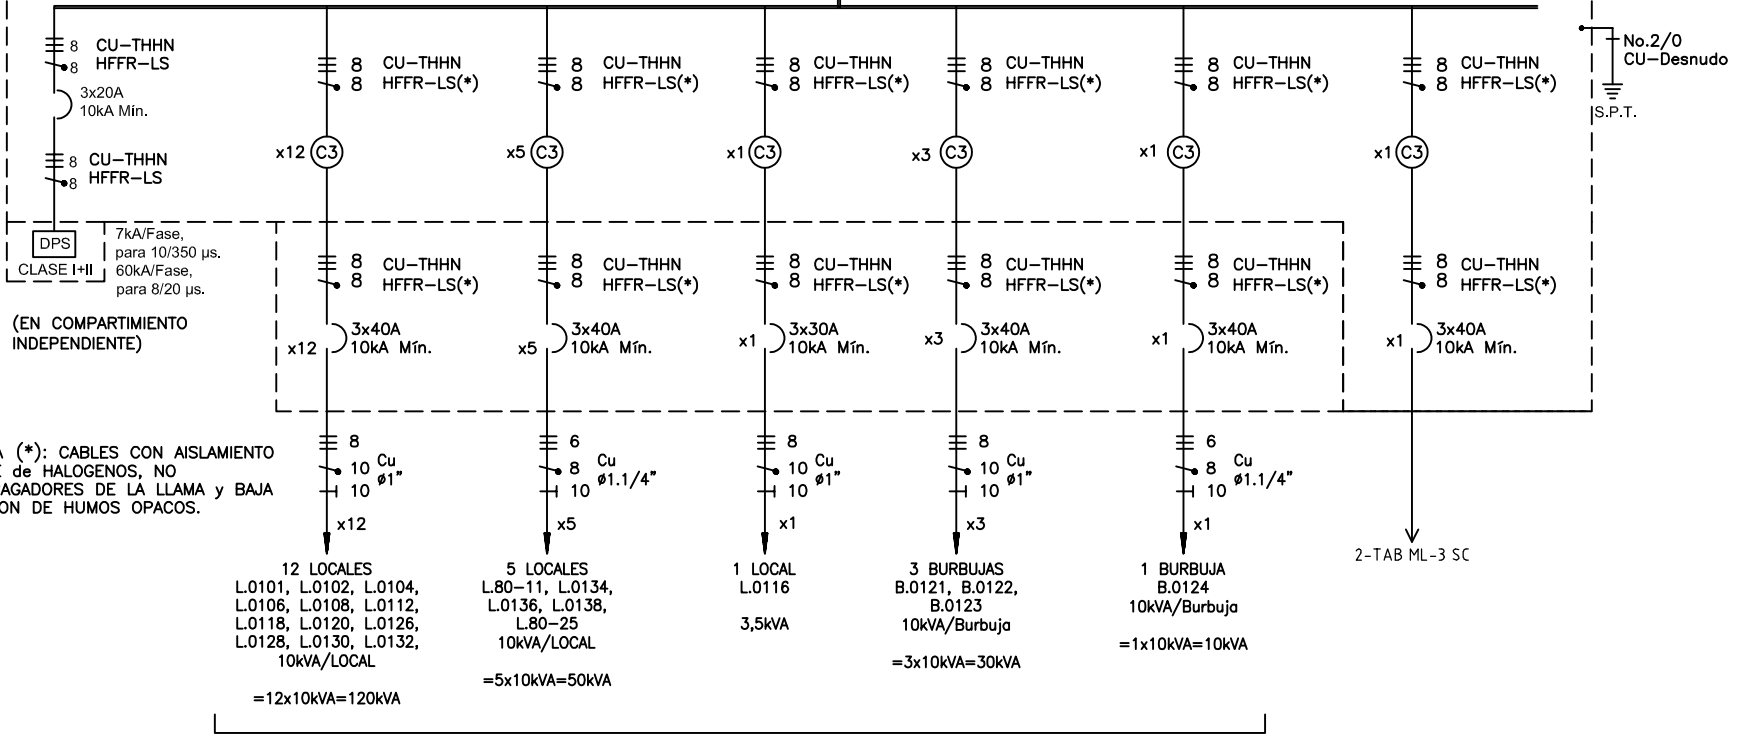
8 CU–THHN
8 HFFR–LS

3x20A
10kA Mín.

8 CU–THHN
8 HFFR–LS

DPS
CLASE I+II

7kA/Fase,
para 10/350 µs.
60kA/Fase,
para 8/20 µs.

(EN COMPARTIMIENTO
INDEPENDIENTE)

A (*): CABLES CON AISLAMIENTO
E de HALOGENOS, NO
AGADORES DE LA LLAMA y BAJA
ON DE HUMOS OPACOS.

8 CU–THHN
8 HFFR–LS(*)
x12 C3
8 CU–THHN
8 HFFR–LS(*)
x12 3x40A
10kA Mín.
8
10 Cu
10 ø1"
x12
12 LOCALES
L.0101, L.0102, L.0104,
L.0106, L.0108, L.0112,
L.0118, L.0120, L.0126,
L.0128, L.0130, L.0132,
10kVA/LOCAL

=12x10kVA=120kVA

8 CU–THHN
8 HFFR–LS(*)
x5 C3
8 CU–THHN
8 HFFR–LS(*)
x5 3x40A
10kA Mín.
6
8 Cu
10 ø1.1/4"
x5
5 LOCALES
L.80–11, L.0134,
L.0136, L.0138,
L.80–25
10kVA/LOCAL

=5x10kVA=50kVA

8 CU–THHN
8 HFFR–LS(*)
x1 C3
8 CU–THHN
8 HFFR–LS(*)
x1 3x30A
10kA Mín.
8
10 Cu
10 ø1"
x1
1 LOCAL
L.0116

3,5kVA

8 CU–THHN
8 HFFR–LS(*)
x3 C3
8 CU–THHN
8 HFFR–LS(*)
x3 3x40A
10kA Mín.
8
10 Cu
10 ø1"
x3
3 BURBUJAS
B.0121, B.0122,
B.0123
10kVA/Burbuja

=3x10kVA=30kVA

8 CU–THHN
8 HFFR–LS(*)
x1 C3
8 CU–THHN
8 HFFR–LS(*)
x1 3x40A
10kA Mín.
6
8 Cu
10 ø1.1/4"
x1
1 BURBUJA
B.0124
10kVA/Burbuja

=1x10kVA=10kVA

8 CU–THHN
8 HFFR–LS(*)
x1 C3
8 CU–THHN
8 HFFR–LS(*)
x1 3x40A
10kA Mín.
2–TAB ML–3 SC

No.2/0
CU–Desnudo
S.P.T.